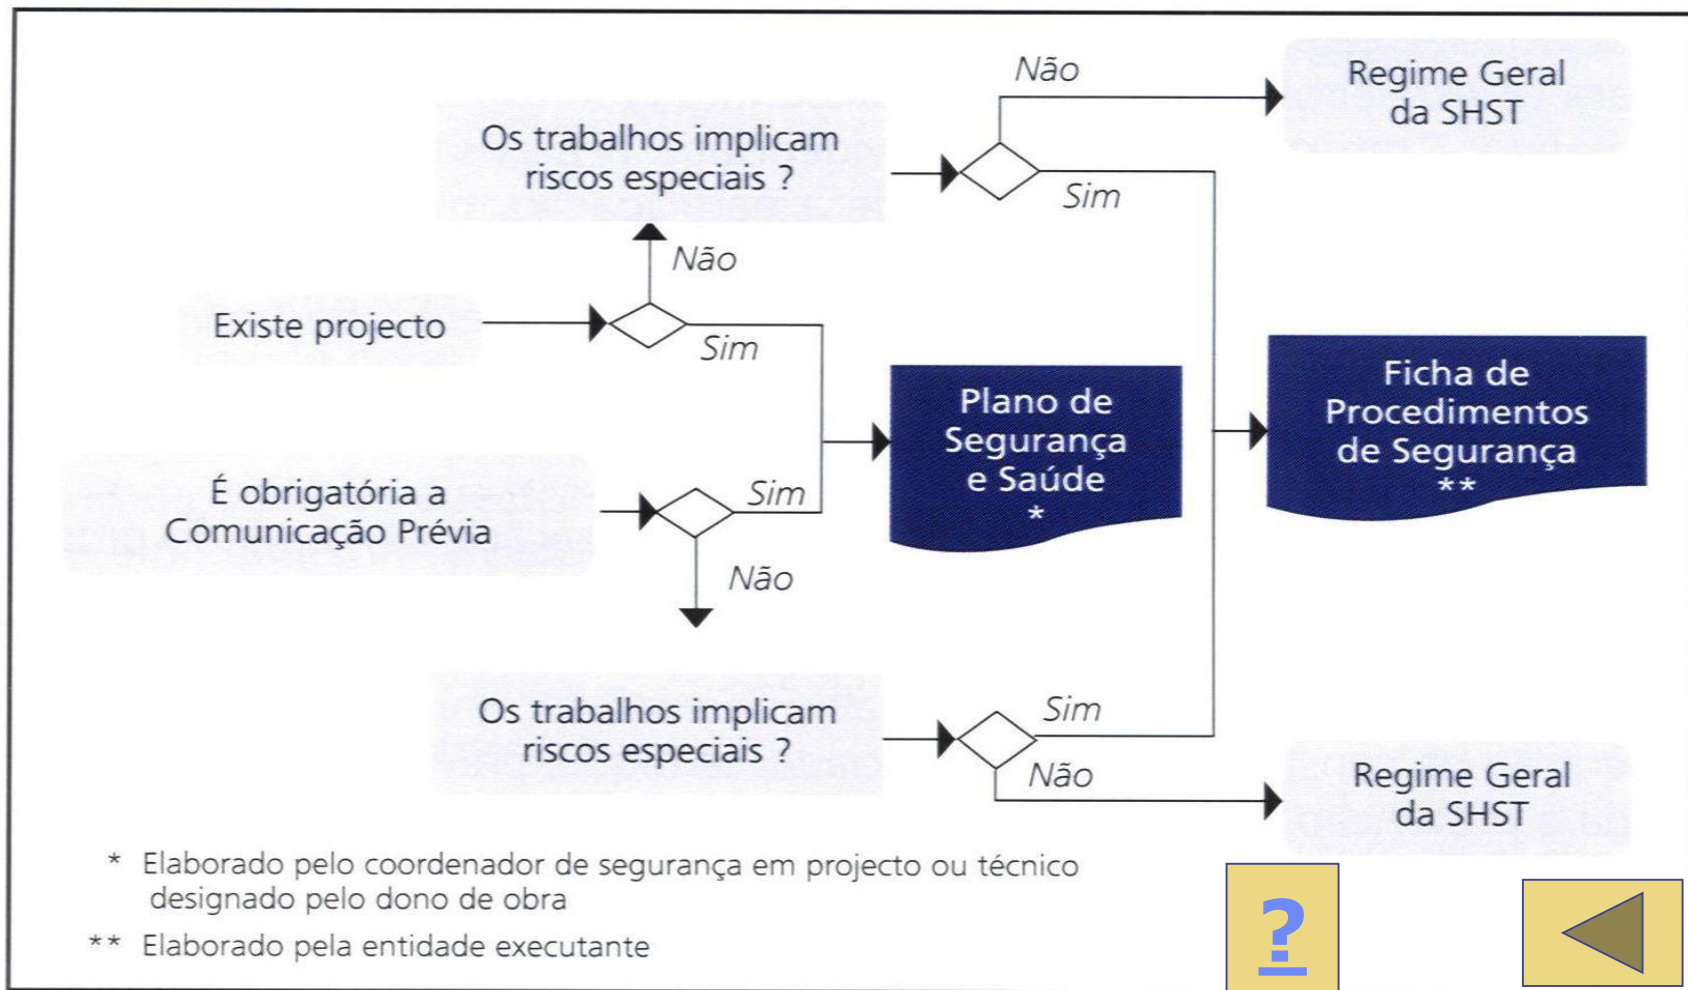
Não

Regime Geral da SHST

Os trabalhos implicam riscos especiais ?

Sim

Não

Existe projecto

Sim

Plano de Segurança e Saúde
*

Ficha de Procedimentos de Segurança
**

É obrigatória a Comunicação Prévia

Sim

Não

Os trabalhos implicam riscos especiais ?

Sim

Não

Regime Geral da SHST

* Elaborado pelo coordenador de segurança em projecto ou técnico designado pelo dono de obra

** Elaborado pela entidade executante

?